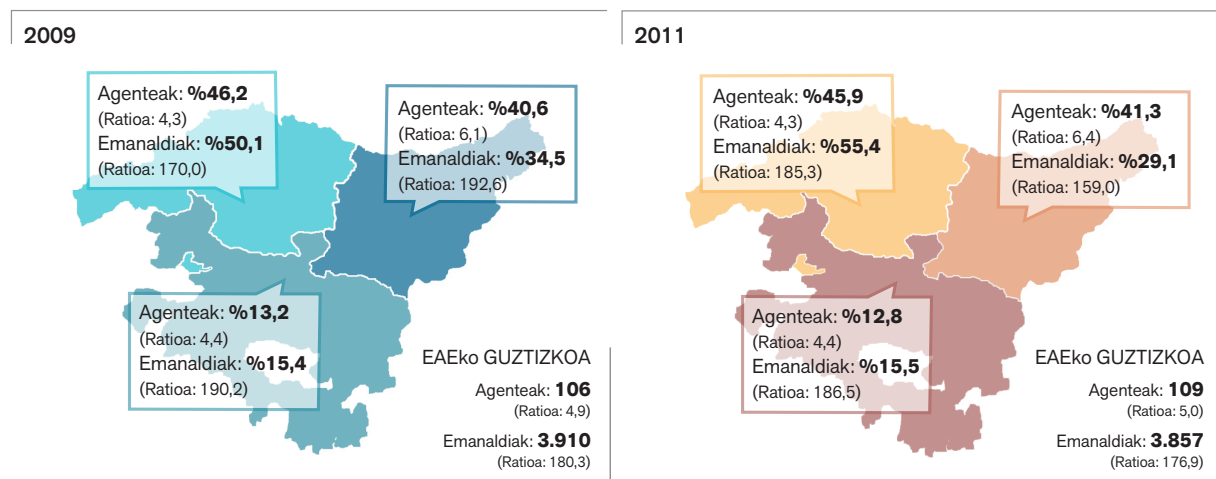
2009

Agenteak: **%46,2**
(Ratioa: 4,3)
Emanaldiak: **%50,1**
(Ratioa: 170,0)

Agenteak: **%40,6**
(Ratioa: 6,1)
Emanaldiak: **%34,5**
(Ratioa: 192,6)

Agenteak: **%13,2**
(Ratioa: 4,4)
Emanaldiak: **%15,4**
(Ratioa: 190,2)

EAEko GUZTIZKOA
Agenteak: **106**
(Ratioa: 4,9)
Emanaldiak: **3.910**
(Ratioa: 180,3)

2011

Agenteak: **%45,9**
(Ratioa: 4,3)
Emanaldiak: **%55,4**
(Ratioa: 185,3)

Agenteak: **%41,3**
(Ratioa: 6,4)
Emanaldiak: **%29,1**
(Ratioa: 159,0)

Agenteak: **%12,8**
(Ratioa: 4,4)
Emanaldiak: **%15,5**
(Ratioa: 186,5)

EAEko GUZTIZKOA
Agenteak: **109**
(Ratioa: 5,0)
Emanaldiak: **3.857**
(Ratioa: 176,9)